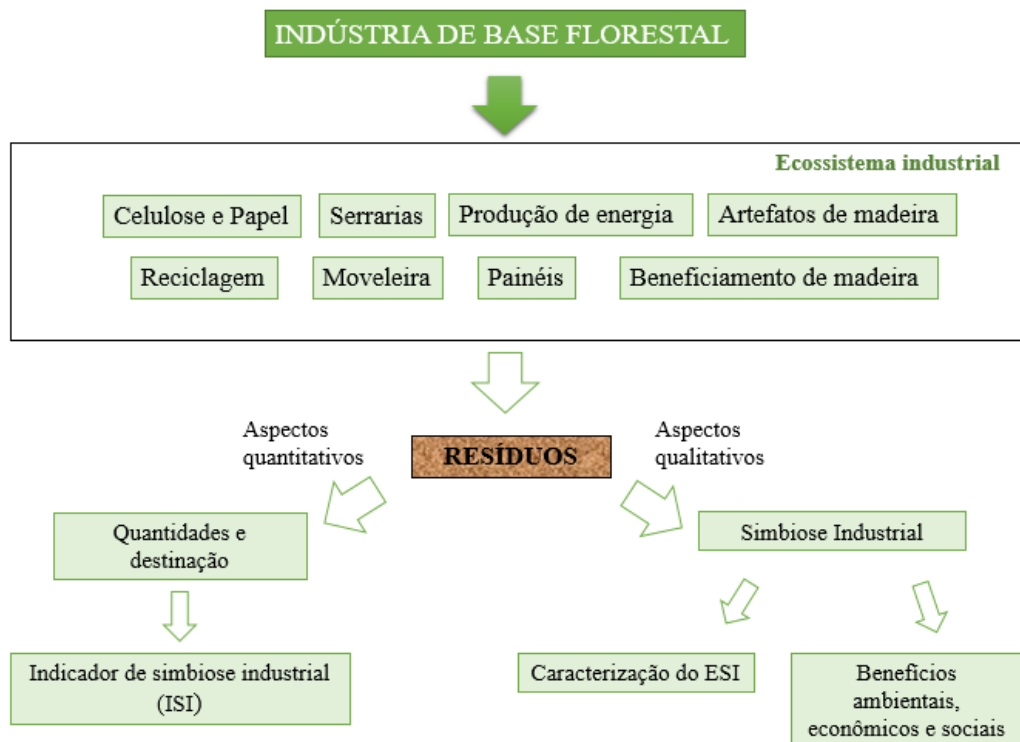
INDÚSTRIA DE BASE FLORESTAL

Ecossistema industrial

Celulose e Papel

Serrarias

Produção de energia

Artefatos de madeira

Reciclagem

Moveleira

Painéis

Beneficiamento de madeira

Aspectos quantitativos

RESÍDUOS

Aspectos qualitativos

Quantidades e destinação

Simbiose Industrial

Indicador de simbiose industrial (ISI)

Caracterização do ESI

Benefícios ambientais, econômicos e sociais